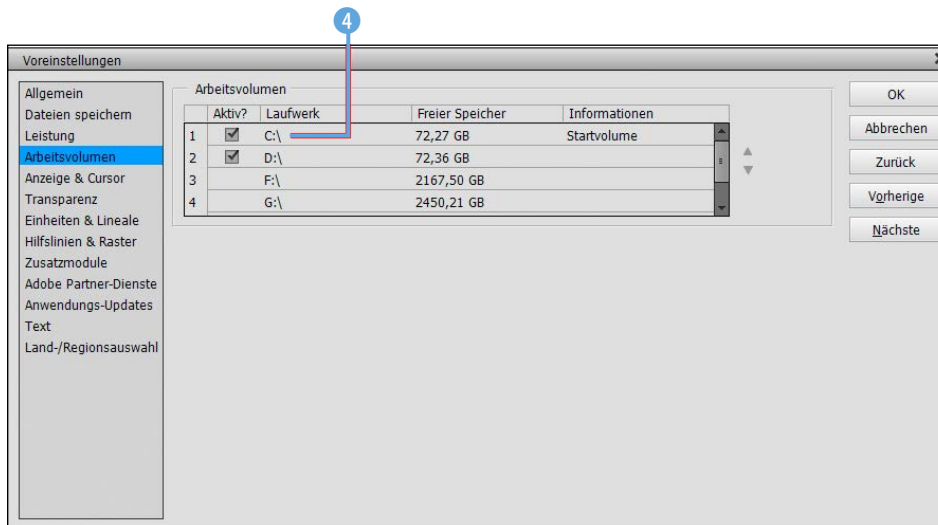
4

Voreinstellungen

Allgemein
Dateien speichern
Leistung
Arbeitsvolumen
Anzeige & Cursor
Transparenz
Einheiten & Lineale
Hilfslinien & Raster
Zusatzmodule
Adobe Partner-Dienste
Anwendungs-Updates
Text
Land-/Regionsauswahl

Arbeitsvolumen

| | Aktiv? | Laufwerk | Freier Speicher | Informationen |
|---|---|---|---|---|
| 1 | ☑ | C:\ | 72,27 GB | Startvolume |
| 2 | ☑ | D:\ | 72,36 GB | |
| 3 | | F:\ | 2167,50 GB | |
| 4 | | G:\ | 2450,21 GB | |

OK
Abbrechen
Zurück
Vorherige
Nächste